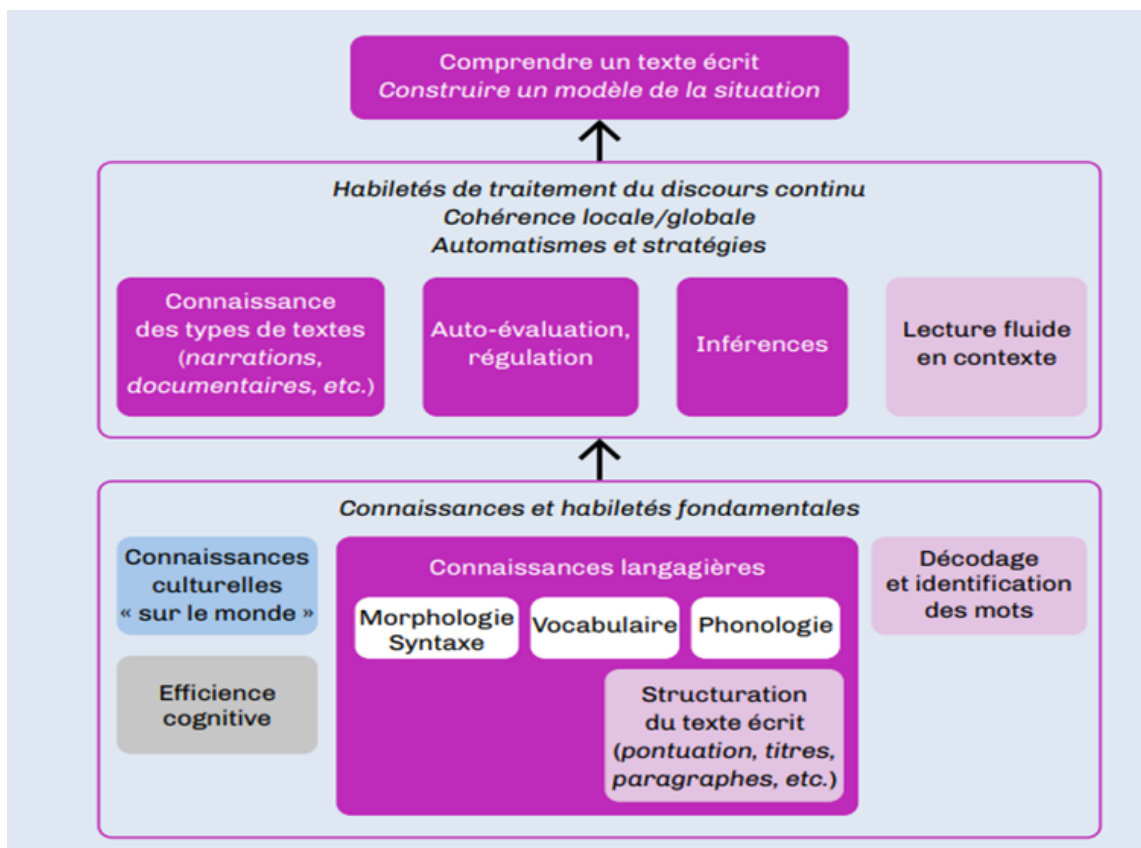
Comprendre un texte écrit
Construire un modèle de la situation

Habiletés de traitement du discours continu
Cohérence locale/globale
Automatismes et stratégies

Connaissance des types de textes (narrations, documentaires, etc.)

Auto-évaluation, régulation

Inférences

Lecture fluide en contexte

Connaissances et habiletés fondamentales

Connaissances culturelles « sur le monde »

Efficience cognitive

Connaissances langagières

Morphologie Syntaxe

Vocabulaire

Phonologie

Structuration du texte écrit (pontuation, titres, paragraphes, etc.)

Décodage et identification des mots